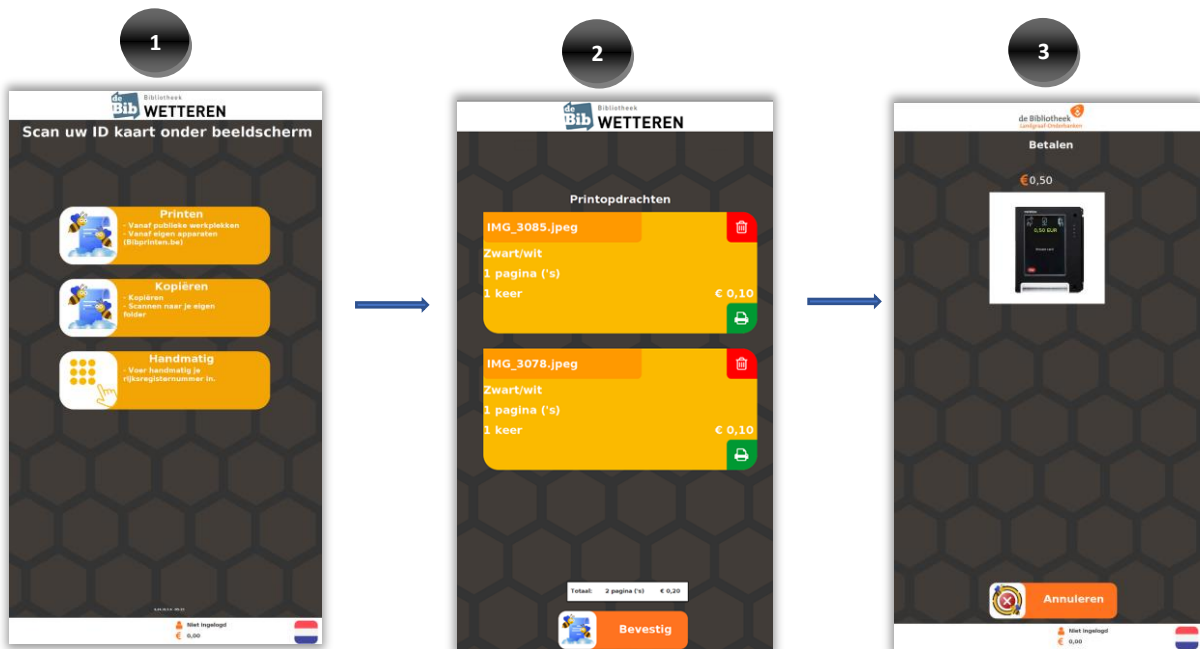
1

de Bib Bibliotheek WETTEREN

Scan uw ID kaart onder beeldscherm

Printen
- Vanaf publieke werkplekken
- Vanaf eigen apparaten (Bibprinten.be)

Kopiëren
- Kopiëren
- Scannen naar je eigen folder

Handmatig
- Voer handmatig je rijksregisternummer in.

Niet ingelogd
€ 0,00

2

de Bib Bibliotheek WETTEREN

Printopdrachten

IMG_3085.jpeg
Zwart/wit
1 pagina ('s)
1 keer
€ 0,10

IMG_3078.jpeg
Zwart/wit
1 pagina ('s)
1 keer
€ 0,10

Totaal: 2 pagina ('s) € 0,20

Bevestig

3

de Bibliotheek Landgraaf-Simpelveld

Betalen

€0,50

0,50 EUR

Annuleren

Niet ingelogd
€ 0,00